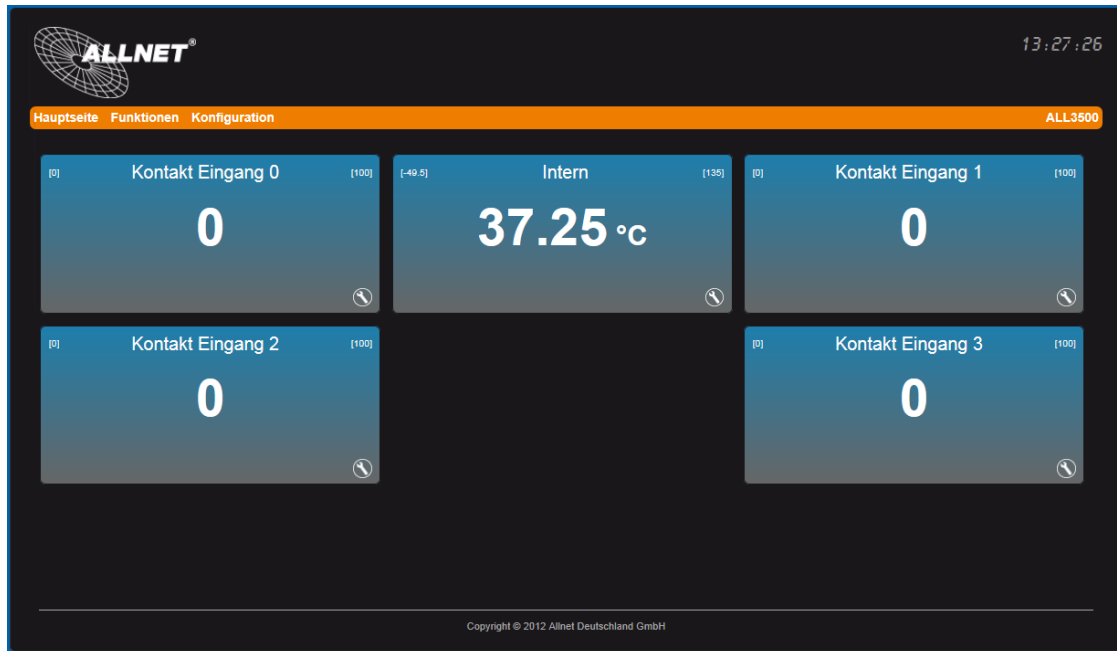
ALLNET®

13:27:26

Hauptseite Funktionen Konfiguration

ALL3500

[0] Kontakt Eingang 0 [100]

0

[-49.5] Intern [135]

37.25 °C

[0] Kontakt Eingang 1 [100]

0

[0] Kontakt Eingang 2 [100]

0

[0] Kontakt Eingang 3 [100]

0

Copyright © 2012 Allnet Deutschland GmbH